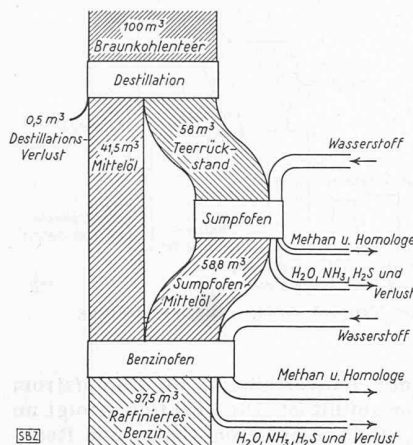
100 $m^3$ Braunkohlenteer

Destillation

0,5 $m^3$ Destillations-Verlust

41,5 $m^3$ Mittelöl

58 $m^3$ Teerrückstand

Wasserstoff

Sumpfofen

Methan u. Homologe

$H_2O$, $NH_3$, $H_2S$ und Verlust

58,8 $m^3$ Sumpfofen-Mittelöl

Wasserstoff

Benzinofen

Methan u. Homologe

97,5 $m^3$ Raffiniertes Benzin

$H_2O$, $NH_3$, $H_2S$ und Verlust

SBZ